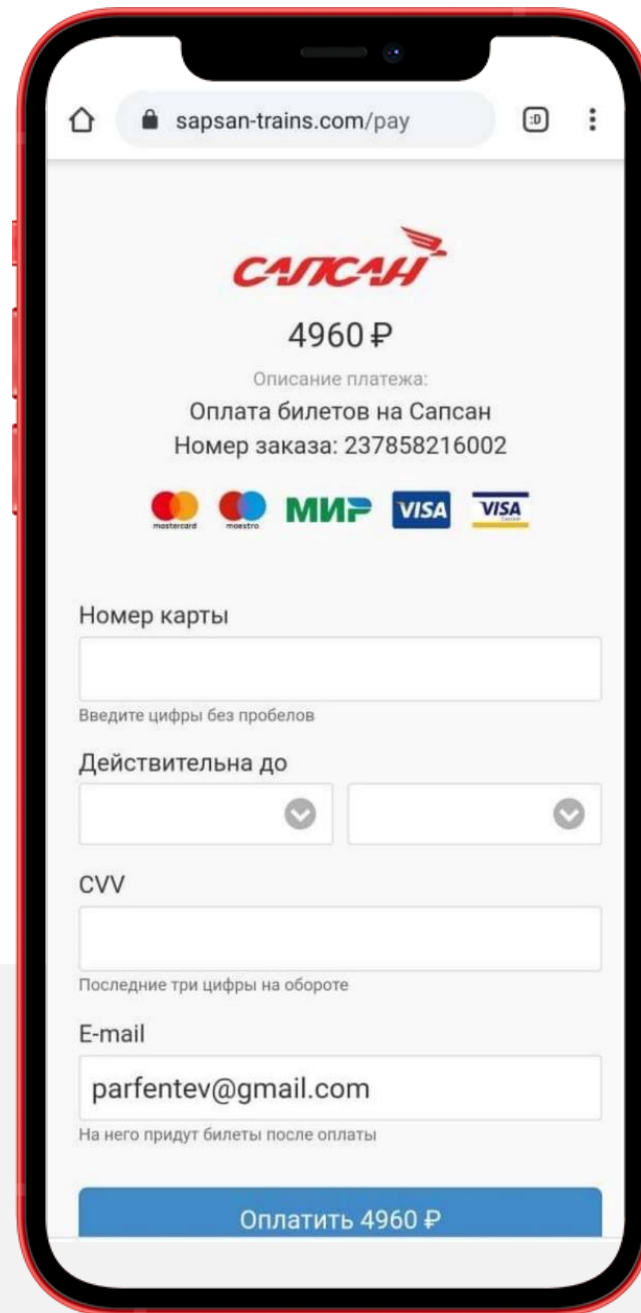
sapsan-trains.com/pay

:D

САПСАН

4960 ₽

Описание платежа:

Оплата билетов на Сапсан

Номер заказа: 237858216002

mastercard maestro МИР VISA VISA

Номер карты

Введите цифры без пробелов

Действительна до

CVV

Последние три цифры на обороте

E-mail

parfentev@gmail.com

На него придут билеты после оплаты

Оплатить 4960 ₽